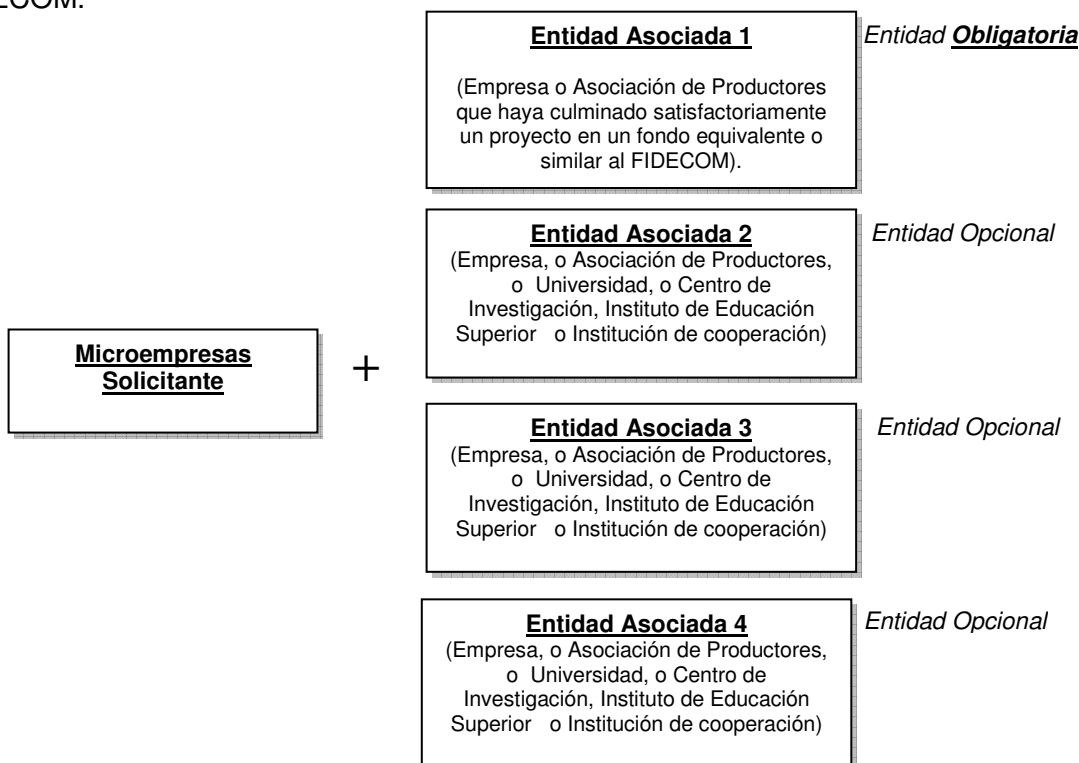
ECOM.

Microempresas Solicitante

+

Entidad Asociada 1

(Empresa o Asociación de Productores que haya culminado satisfactoriamente un proyecto en un fondo equivalente o similar al FIDECOM).

Entidad Obligatoria

Entidad Asociada 2
(Empresa, o Asociación de Productores, o Universidad, o Centro de Investigación, Instituto de Educación Superior o Institución de cooperación)

Entidad Opcional

Entidad Asociada 3
(Empresa, o Asociación de Productores, o Universidad, o Centro de Investigación, Instituto de Educación Superior o Institución de cooperación)

Entidad Opcional

Entidad Asociada 4
(Empresa, o Asociación de Productores, o Universidad, o Centro de Investigación, Instituto de Educación Superior o Institución de cooperación)

Entidad Opcional